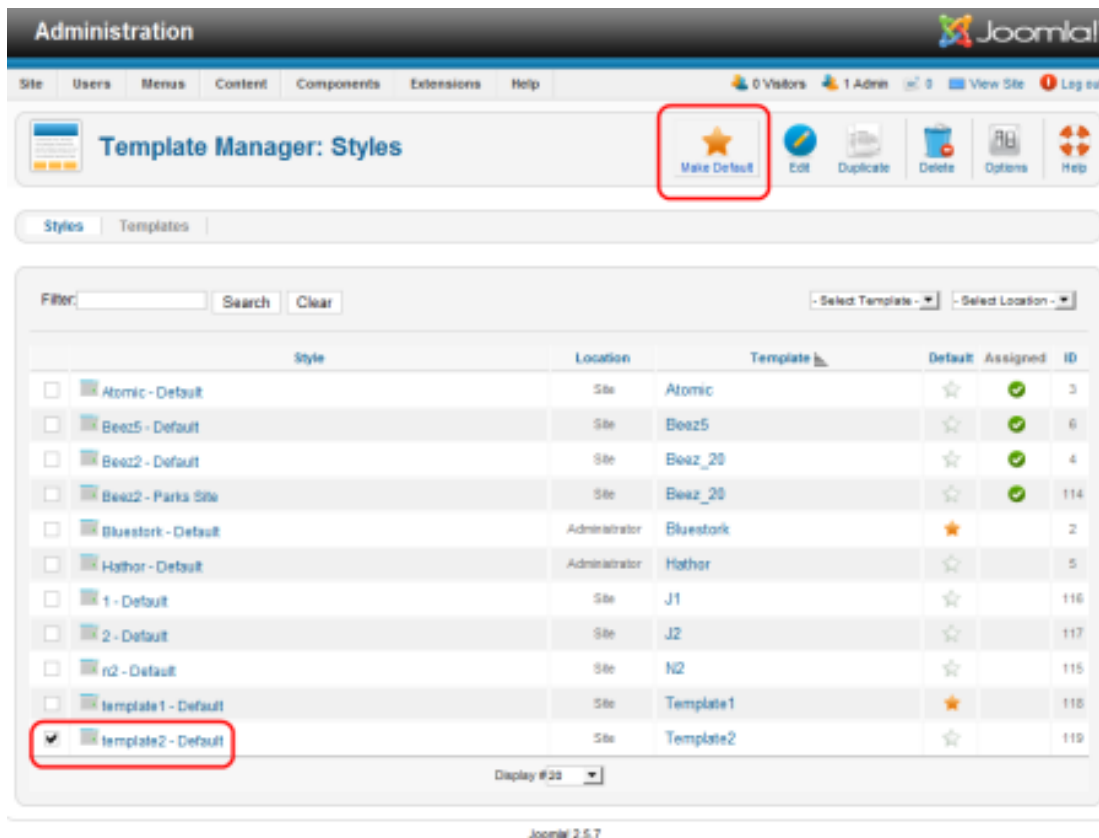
Administration

Joomla!

Site Users Menus Content Components Extensions Help

0 Visitors 1 Admin 0 View Site Log ou

Template Manager: Styles

Make Default Edit Duplicate Delete Options Help

Styles Templates

Filter: Search Clear

- Select Template - - Select Location -

| | Style | Location | Template | Default | Assigned | ID |
|---|---|---|---|---|---|---|
| | Atomic - Default | Site | Atomic | | | 3 |
| | Beez5 - Default | Site | Beez5 | | | 6 |
| | Beez2 - Default | Site | Beez_20 | | | 4 |
| | Beez2 - Parks Site | Site | Beez_20 | | | 114 |
| | Bluestork - Default | Administrator | Bluestork | | | 2 |
| | Hathor - Default | Administrator | Hathor | | | 5 |
| | 1 - Default | Site | J1 | | | 116 |
| | 2 - Default | Site | J2 | | | 117 |
| | n2 - Default | Site | N2 | | | 115 |
| | template1 - Default | Site | Template1 | | | 118 |
| ✔ | template2 - Default | Site | Template2 | | | 119 |

Display # 20

Joomla! 2.5.7